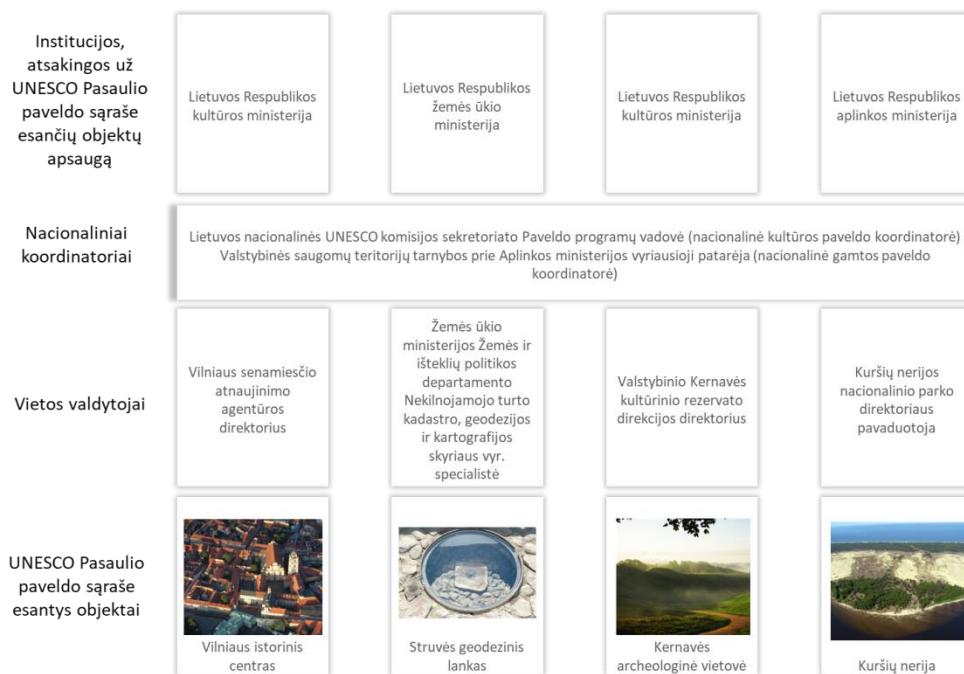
Institucijos, atsakingos už UNESCO Pasaulio paveldo sąraše esančių objektų apsaugą

Lietuvos Respublikos kultūros ministerija

Lietuvos Respublikos žemės ūkio ministerija

Lietuvos Respublikos kultūros ministerija

Lietuvos Respublikos aplinkos ministerija

Nacionaliniai koordinatoriai

Lietuvos nacionalinės UNESCO komisijos sekretoriato Paveldo programų vadovė (nacionalinė kultūros paveldo koordinatorė)
Valstybinės saugomų teritorijų tarnybos prie Aplinkos ministerijos vyriausioji patarėja (nacionalinė gamtos paveldo koordinatorė)

Vietos valdytojai

Vilniaus senamiesčio atnaujinimo agentūros direktorius

Žemės ūkio ministerijos Žemės ir išteklių politikos departamento Nekilnojamojo turto kadastro, geodezijos ir kartografijos skyriaus vyr. specialistė

Valstybinio Kernavės kultūrinio rezervato direkcijos direktorius

Kuršių nerijos nacionalinio parko direktoriaus pavaduotoja

UNESCO Pasaulio paveldo sąraše esantys objektai

Vilniaus istorinis centras

Struvės geodezinis lankas

Kernavės archeologinė vietovė

Kuršių nerija